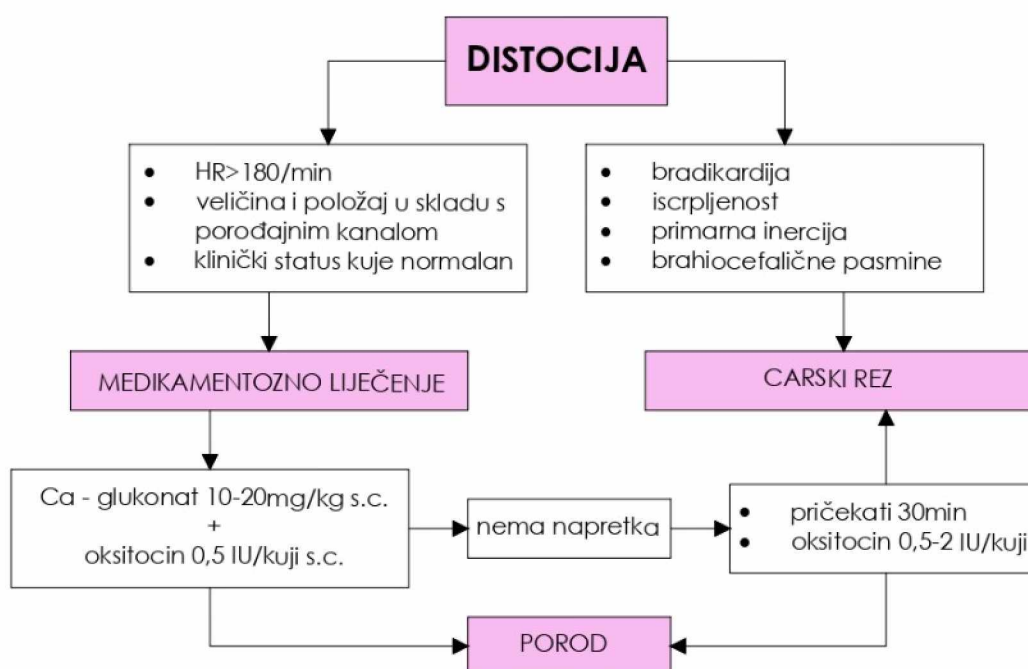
DISTOCIJA

- HR>180/min
- veličina i položaj u skladu s porođajnim kanalom
- klinički status kuje normalan

- bradikardija
- iscrpljenost
- primarna inercija
- brahiocefalične pasmine

MEDIKAMENTOZNO LIJEČENJE

CARSKI REZ

Ca - glukonat 10-20mg/kg s.c.
+
oksitocin 0,5 IU/kuji s.c.

nema napretka

- pričekati 30min
- oksitocin 0,5-2 IU/kuji

POROD